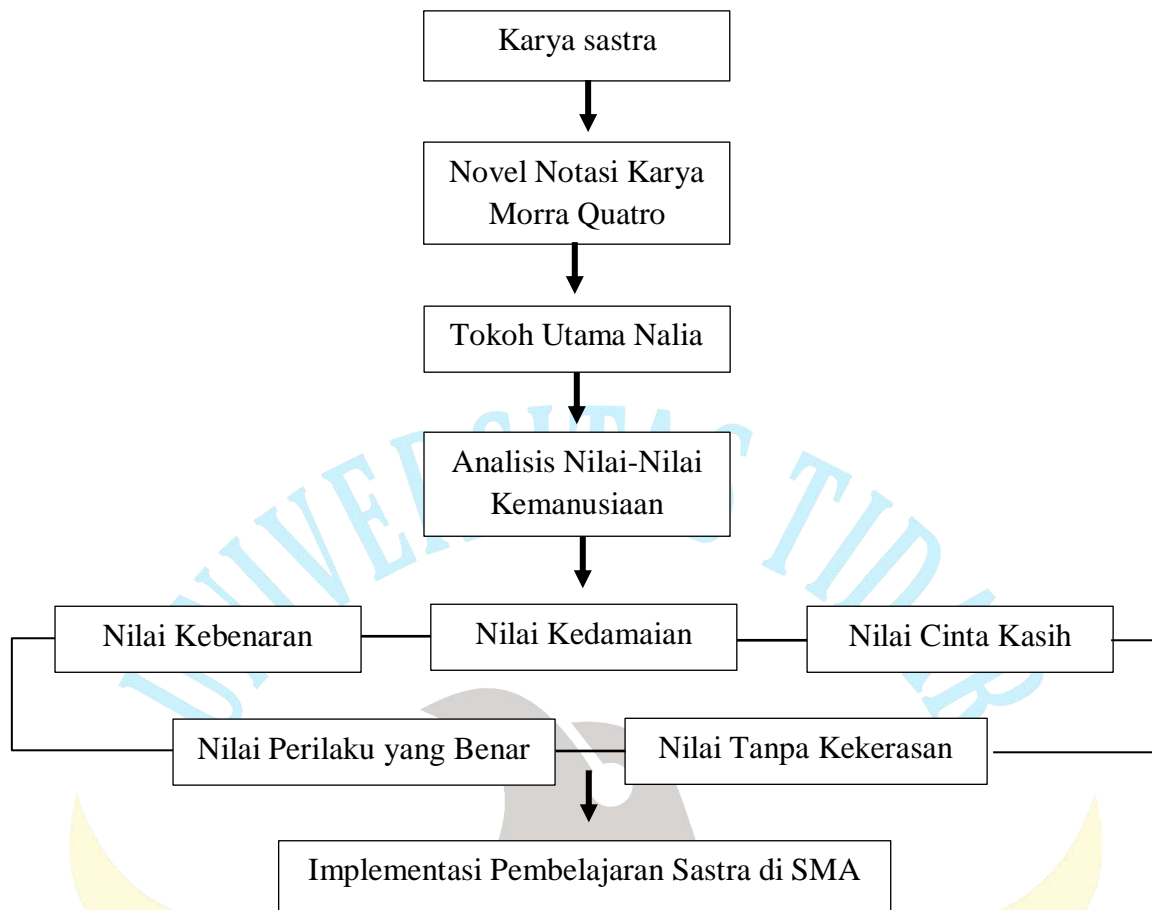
Karya sastra

Novel Notasi Karya Morra Quatro

Tokoh Utama Nalia

Analisis Nilai-Nilai Kemanusiaan

Nilai Kebenaran

Nilai Kedamaian

Nilai Cinta Kasih

Nilai Perilaku yang Benar

Nilai Tanpa Kekerasan

Implementasi Pembelajaran Sastra di SMA